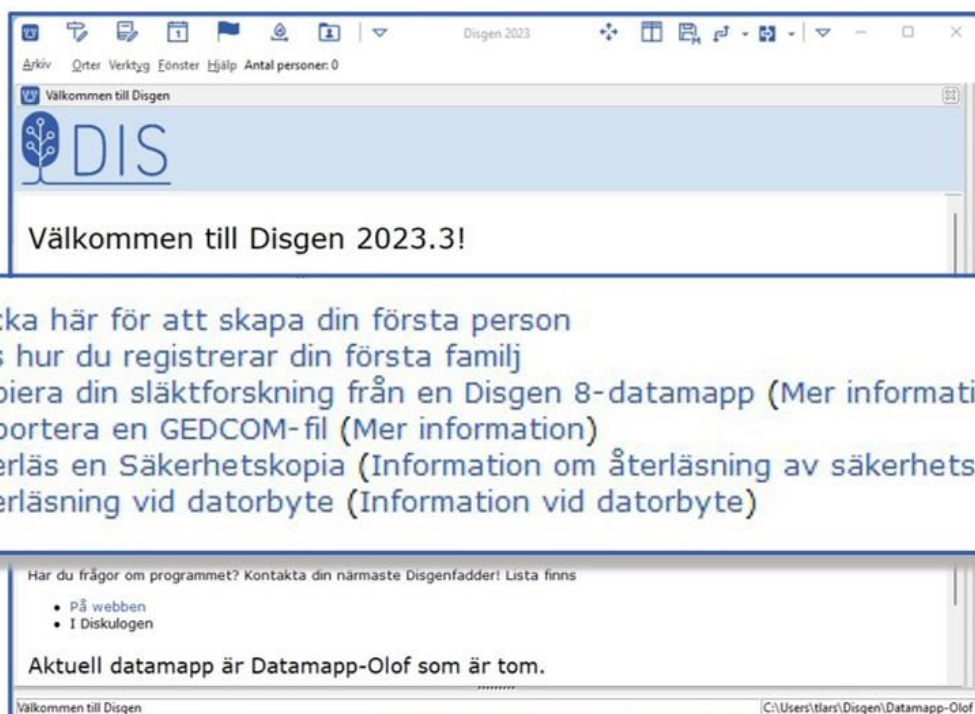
Disgen 2023

Arkiv Orter Verktyg Fönster Hjälp Antal personer: 0

Välkommen till Disgen

DIS

Välkommen till Disgen 2023.3!

cka här för att skapa din första person
s hur du registrerar din första familj
piera din släktforskning från en Disgen 8-datamapp (Mer informati
portera en GEDCOM-fil (Mer information)
erläs en Säkerhetskopia (Information om återläsning av säkerhets
erläsning vid datorbyte (Information vid datorbyte)

Har du frågor om programmet? Kontakta din närmaste Disgenfadder! Lista finns

- På webben
- I Diskulogen

Aktuell datamapp är Datamapp-Olof som är tom.

Välkommen till Disgen

C:\Users\tlars\Disgen\Datamapp-Olof